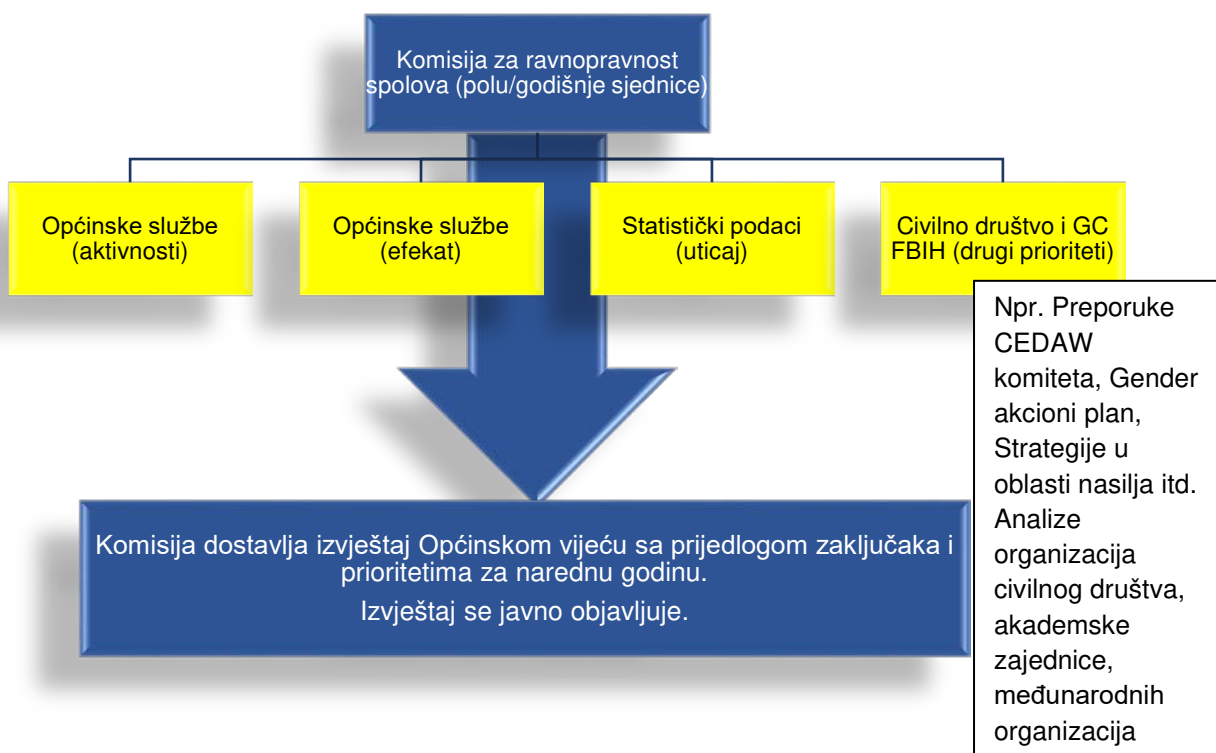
Komisija za ravnopravnost spolova (polu/godišnje sjednice)

Općinske službe (aktivnosti)

Općinske službe (efekat)

Statistički podaci (uticaj)

Civilno društvo i GC FBIH (drugi prioriteti)

Npr. Preporuke CEDAW komiteta, Gender akcioni plan, Strategije u oblasti nasilja itd. Analize organizacija civilnog društva, akademske zajednice, međunarodnih organizacija

Komisija dostavlja izvještaj Općinskom vijeću sa prijedlogom zaključaka i prioritetima za narednu godinu.

Izvještaj se javno objavljuje.